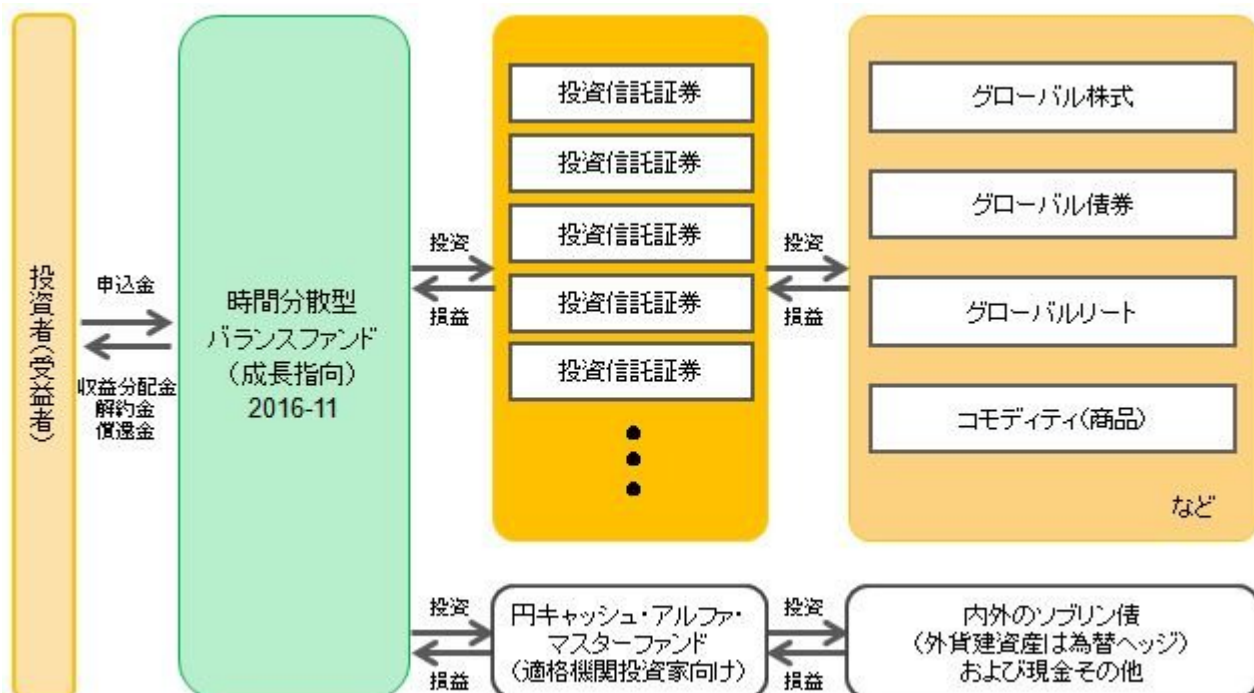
投資者(受益者)

申込金

収益分配金
解約金
償還金

時間分散型
バランスファンド
(成長指向)
2016-11

投資

損益

投資信託証券

投資信託証券

投資信託証券

投資信託証券

投資信託証券

投資

損益

グローバル株式

グローバル債券

グローバルリート

コモディティ(商品)

など

投資

損益

円キャッシュ・アルファ・
マスターファンド
(適格機関投資家向け)

投資

損益

内外のソブリン債
(外貨建資産は為替ヘッジ)
および現金その他